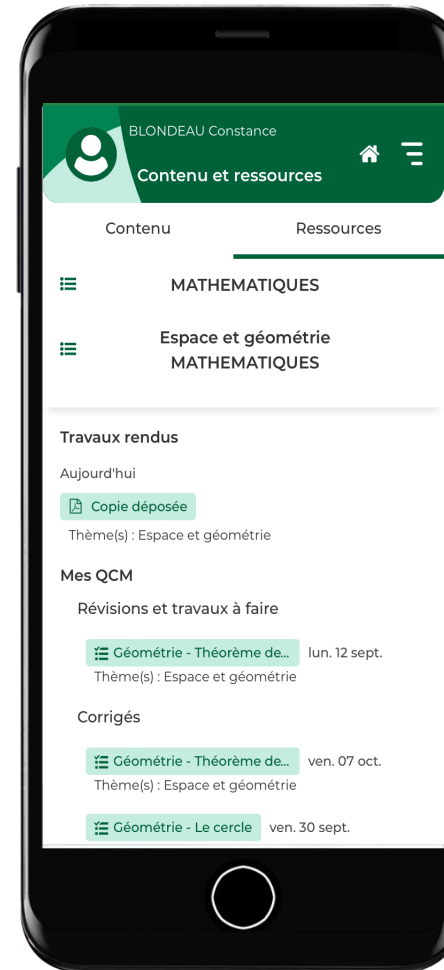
BLONDEAU Constance

Contenu et ressources

Contenu

Ressources

MATHEMATIQUES

Espace et géométrie MATHEMATIQUES

Travaux rendus

Aujourd'hui

Copie déposée

Thème(s) : Espace et géométrie

Mes QCM

Révisions et travaux à faire

Géométrie - Théorème de... lun. 12 sept.

Thème(s) : Espace et géométrie

Corrigés

Géométrie - Théorème de... ven. 07 oct.

Thème(s) : Espace et géométrie

Géométrie - Le cercle ven. 30 sept.